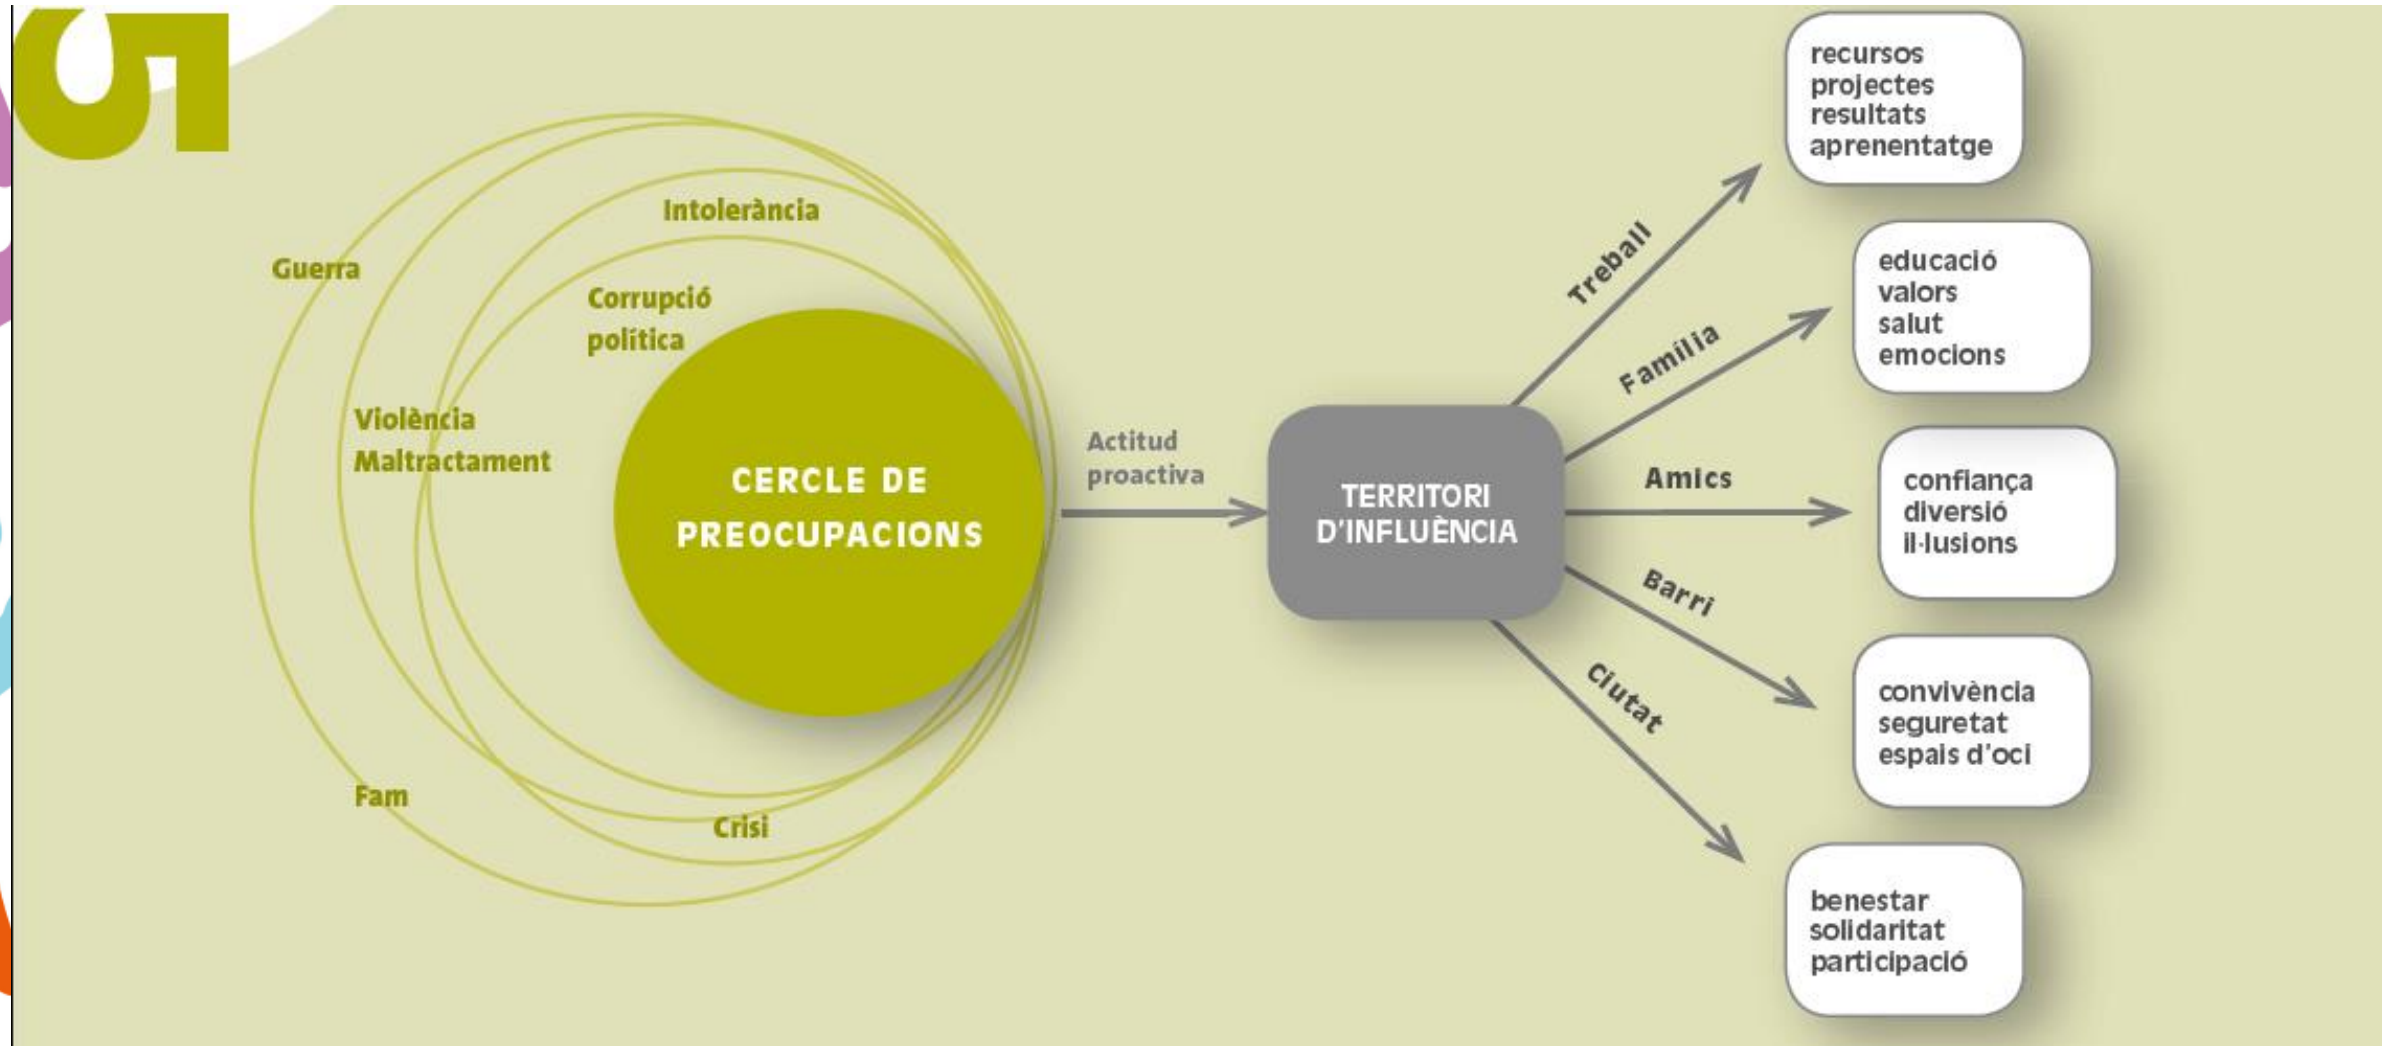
5

Intolerància

Guerra

Corrupció política

Violència Maltractament

CERCLE DE PREOCUPACIONS

Fam

Crisi

Actitud proactiva

TERRITORI D'INFLUÈNCIA

Treball

Família

Amics

Barri

Ciutat

recursos
projectes
resultats
aprenentatge

educació
valors
salut
emocions

confiança
diversió
il·lusions

convivència
seguretat
espais d'oci

benestar
solidaritat
participació